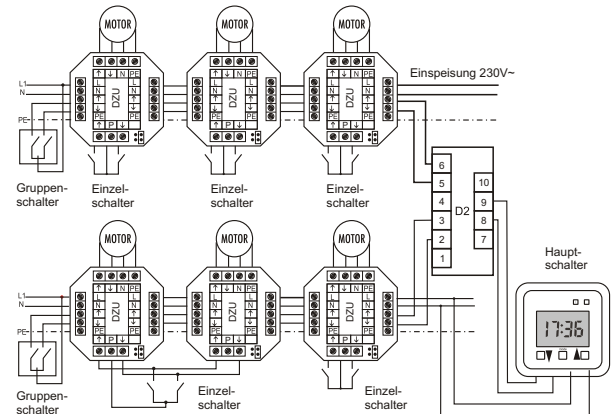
MOTOR
MOTOR
MOTOR
L1
N
PE
↑ ↓ N PE
L
N
DZU
PE
↑ P ↓
Einspeisung 230V~
Gruppenschalter
Einzelschalter
Einzelschalter
Einzelschalter
6
5
4
3
2
1
D2
10
9
8
7
MOTOR
MOTOR
MOTOR
L1
N
PE
Hauptschalter
17:36
Gruppenschalter
Einzelschalter
Einzelschalter